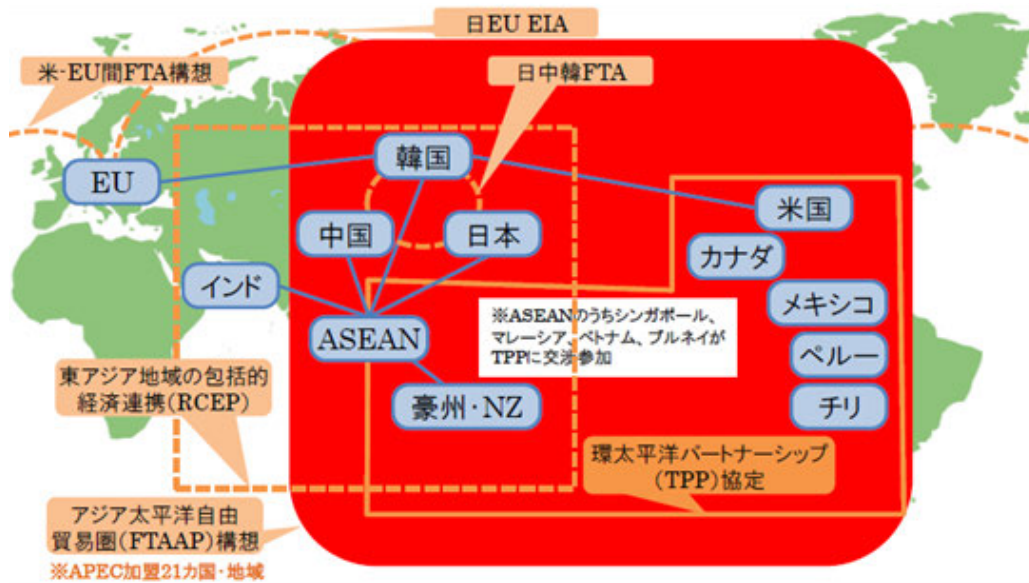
日EU EIA

米-EU間FTA構想

日中韓FTA

EU

韓国

中国

日本

米国

カナダ

インド

メキシコ

ASEAN

※ASEANのうちシンガポール、マレーシア、ベトナム、ブルネイがTPPに交渉参加

ペルー

東アジア地域の包括的経済連携(RCEP)

豪州・NZ

チリ

環太平洋パートナーシップ(TPP)協定

アジア太平洋自由貿易圏(FTAAP)構想

※APEC加盟21カ国・地域